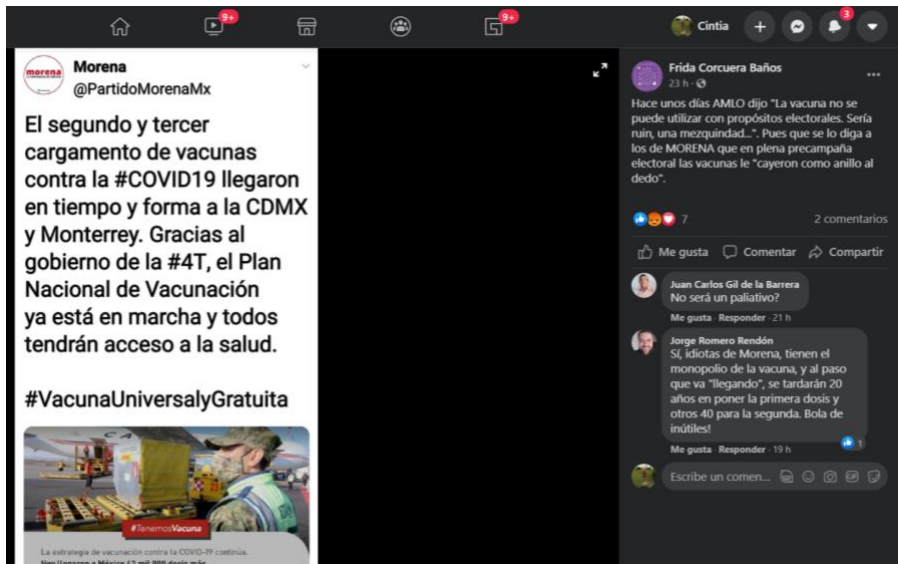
9+ 9+ Cintia 3

morena

Morena
@PartidoMorenaMx

El segundo y tercer cargamento de vacunas contra la #COVID19 llegaron en tiempo y forma a la CDMX y Monterrey. Gracias al gobierno de la #4T, el Plan Nacional de Vacunación ya está en marcha y todos tendrán acceso a la salud.

#VacunaUniversalyGratuita

#TenemosVacuna

La estrategia de vacunación contra la COVID-19 continúa.
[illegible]

Frida Corcuera Baños
23 h ·

Hace unos días AMLO dijo "La vacuna no se puede utilizar con propósitos electorales. Sería ruin, una mezquindad...". Pues que se lo diga a los de MORENA que en plena precampaña electoral las vacunas le "cayeron como anillo al dedo".

7 2 comentarios

Me gusta Comentar Compartir

Juan Carlos Gil de la Barrera
No será un paliativo?
Me gusta · Responder · 21 h

Jorge Romero Rendón
Sí, idiotas de Morena, tienen el monopolio de la vacuna, y al paso que va "llegando", se tardarán 20 años en poner la primera dosis y otros 40 para la segunda. Bola de inútiles!
Me gusta · Responder · 19 h 1

Escribe un comen...